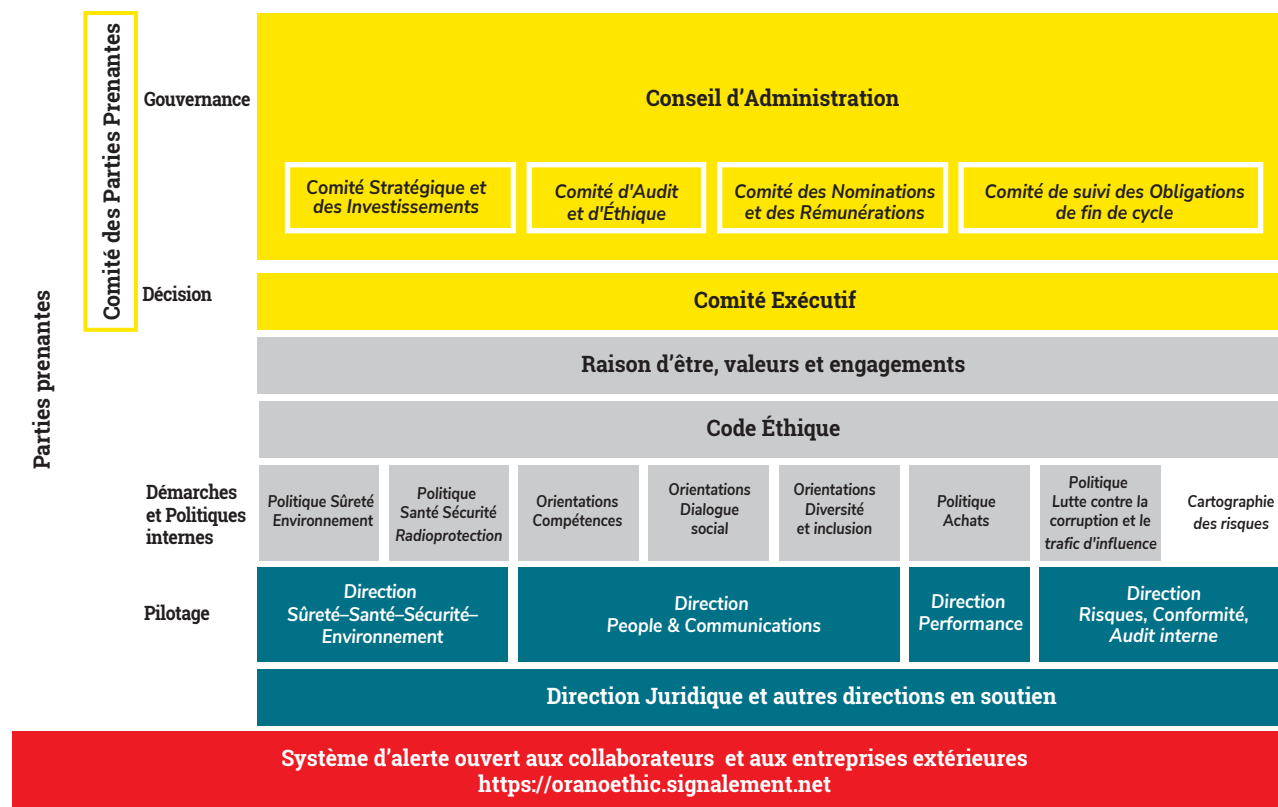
Parties prenantes

Comité des Parties Prenantes

Gouvernance

Conseil d'Administration

Comité Stratégique et des Investissements

Comité d'Audit et d'Éthique

Comité des Nominations et des Rémunérations

Comité de suivi des Obligations de fin de cycle

Décision

Comité Exécutif

Raison d'être, valeurs et engagements

Code Éthique

Démarches et Politiques internes

Politique Sûreté Environnement

Politique Santé Sécurité Radioprotection

Orientations Compétences

Orientations Dialogue social

Orientations Diversité et inclusion

Politique Achats

Politique Lutte contre la corruption et le trafic d'influence

Cartographie des risques

Pilotage

Direction Sûreté–Santé–Sécurité–Environnement

Direction People & Communications

Direction Performance

Direction Risques, Conformité, Audit interne

Direction Juridique et autres directions en soutien

Système d'alerte ouvert aux collaborateurs et aux entreprises extérieures
https://oranoethic.signalement.net